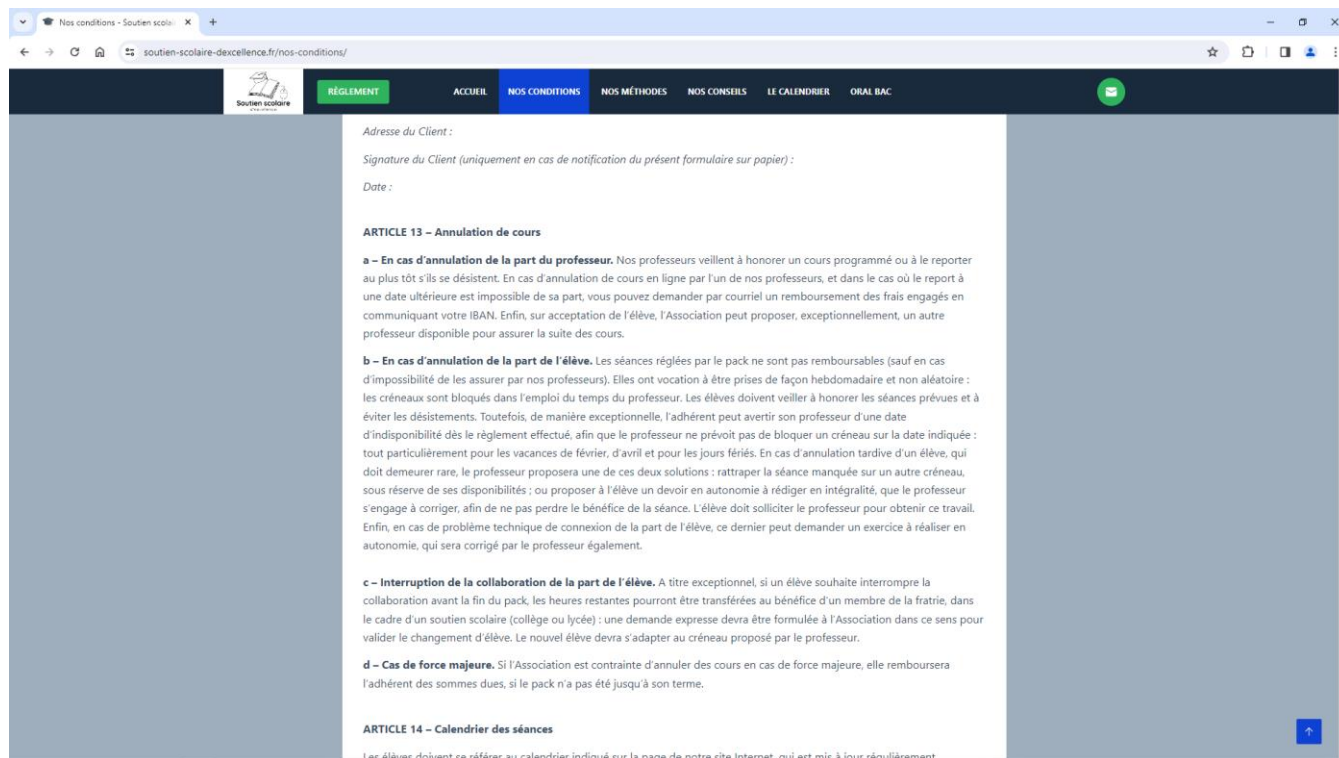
Nos conditions - Soutien scola ×

soutien-scolaire-dexcellence.fr/nos-conditions/

Soutien scolaire

RÈGLEMENT ACCUEIL NOS CONDITIONS NOS MÉTHODES NOS CONSEILS LE CALENDRIER ORAL BAC

Adresse du Client :

Signature du Client (uniquement en cas de notification du présent formulaire sur papier) :

Date :

ARTICLE 13 – Annulation de cours

a – En cas d'annulation de la part du professeur. Nos professeurs veillent à honorer un cours programmé ou à le reporter au plus tôt s'ils se désistent. En cas d'annulation de cours en ligne par l'un de nos professeurs, et dans le cas où le report à une date ultérieure est impossible de sa part, vous pouvez demander par courriel un remboursement des frais engagés en communiquant votre IBAN. Enfin, sur acceptation de l'élève, l'Association peut proposer, exceptionnellement, un autre professeur disponible pour assurer la suite des cours.

b – En cas d'annulation de la part de l'élève. Les séances réglées par le pack ne sont pas remboursables (sauf en cas d'impossibilité de les assurer par nos professeurs). Elles ont vocation à être prises de façon hebdomadaire et non aléatoire : les créneaux sont bloqués dans l'emploi du temps du professeur. Les élèves doivent veiller à honorer les séances prévues et à éviter les désistements. Toutefois, de manière exceptionnelle, l'adhérent peut avertir son professeur d'une date d'indisponibilité dès le règlement effectué, afin que le professeur ne prévoit pas de bloquer un créneau sur la date indiquée : tout particulièrement pour les vacances de février, d'avril et pour les jours fériés. En cas d'annulation tardive d'un élève, qui doit demeurer rare, le professeur proposera une de ces deux solutions : rattraper la séance manquée sur un autre créneau, sous réserve de ses disponibilités ; ou proposer à l'élève un devoir en autonomie à rédiger en intégralité, que le professeur s'engage à corriger, afin de ne pas perdre le bénéfice de la séance. L'élève doit solliciter le professeur pour obtenir ce travail. Enfin, en cas de problème technique de connexion de la part de l'élève, ce dernier peut demander un exercice à réaliser en autonomie, qui sera corrigé par le professeur également.

c – Interruption de la collaboration de la part de l'élève. A titre exceptionnel, si un élève souhaite interrompre la collaboration avant la fin du pack, les heures restantes pourront être transférées au bénéfice d'un membre de la fratrie, dans le cadre d'un soutien scolaire (collège ou lycée) : une demande expresse devra être formulée à l'Association dans ce sens pour valider le changement d'élève. Le nouvel élève devra s'adapter au créneau proposé par le professeur.

d – Cas de force majeure. Si l'Association est contrainte d'annuler des cours en cas de force majeure, elle remboursera l'adhérent des sommes dues, si le pack n'a pas été jusqu'à son terme.

ARTICLE 14 – Calendrier des séances

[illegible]